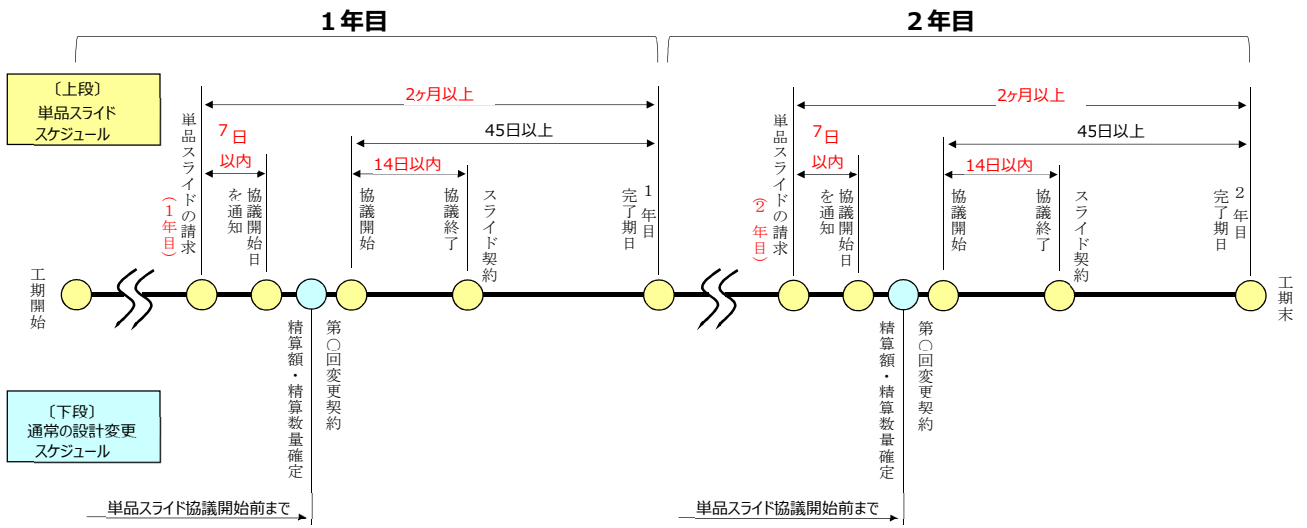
１年目

２年目

〔上段〕
単品スライド
スケジュール

〔下段〕
通常の設計変更
スケジュール

2ヶ月以上

7日以内

45日以上

14日以内

単品スライドの請求（１年目）

を通知

協議開始日

協議開始

協議終了

スライド契約

１年目完了期日

工期開始

精算額・精算数量確定

第○回変更契約

単品スライド協議開始前まで

2ヶ月以上

7日以内

45日以上

14日以内

単品スライドの請求（２年目）

を通知

協議開始日

協議開始

協議終了

スライド契約

２年目完了期日

工期末

精算額・精算数量確定

第○回変更契約

単品スライド協議開始前まで